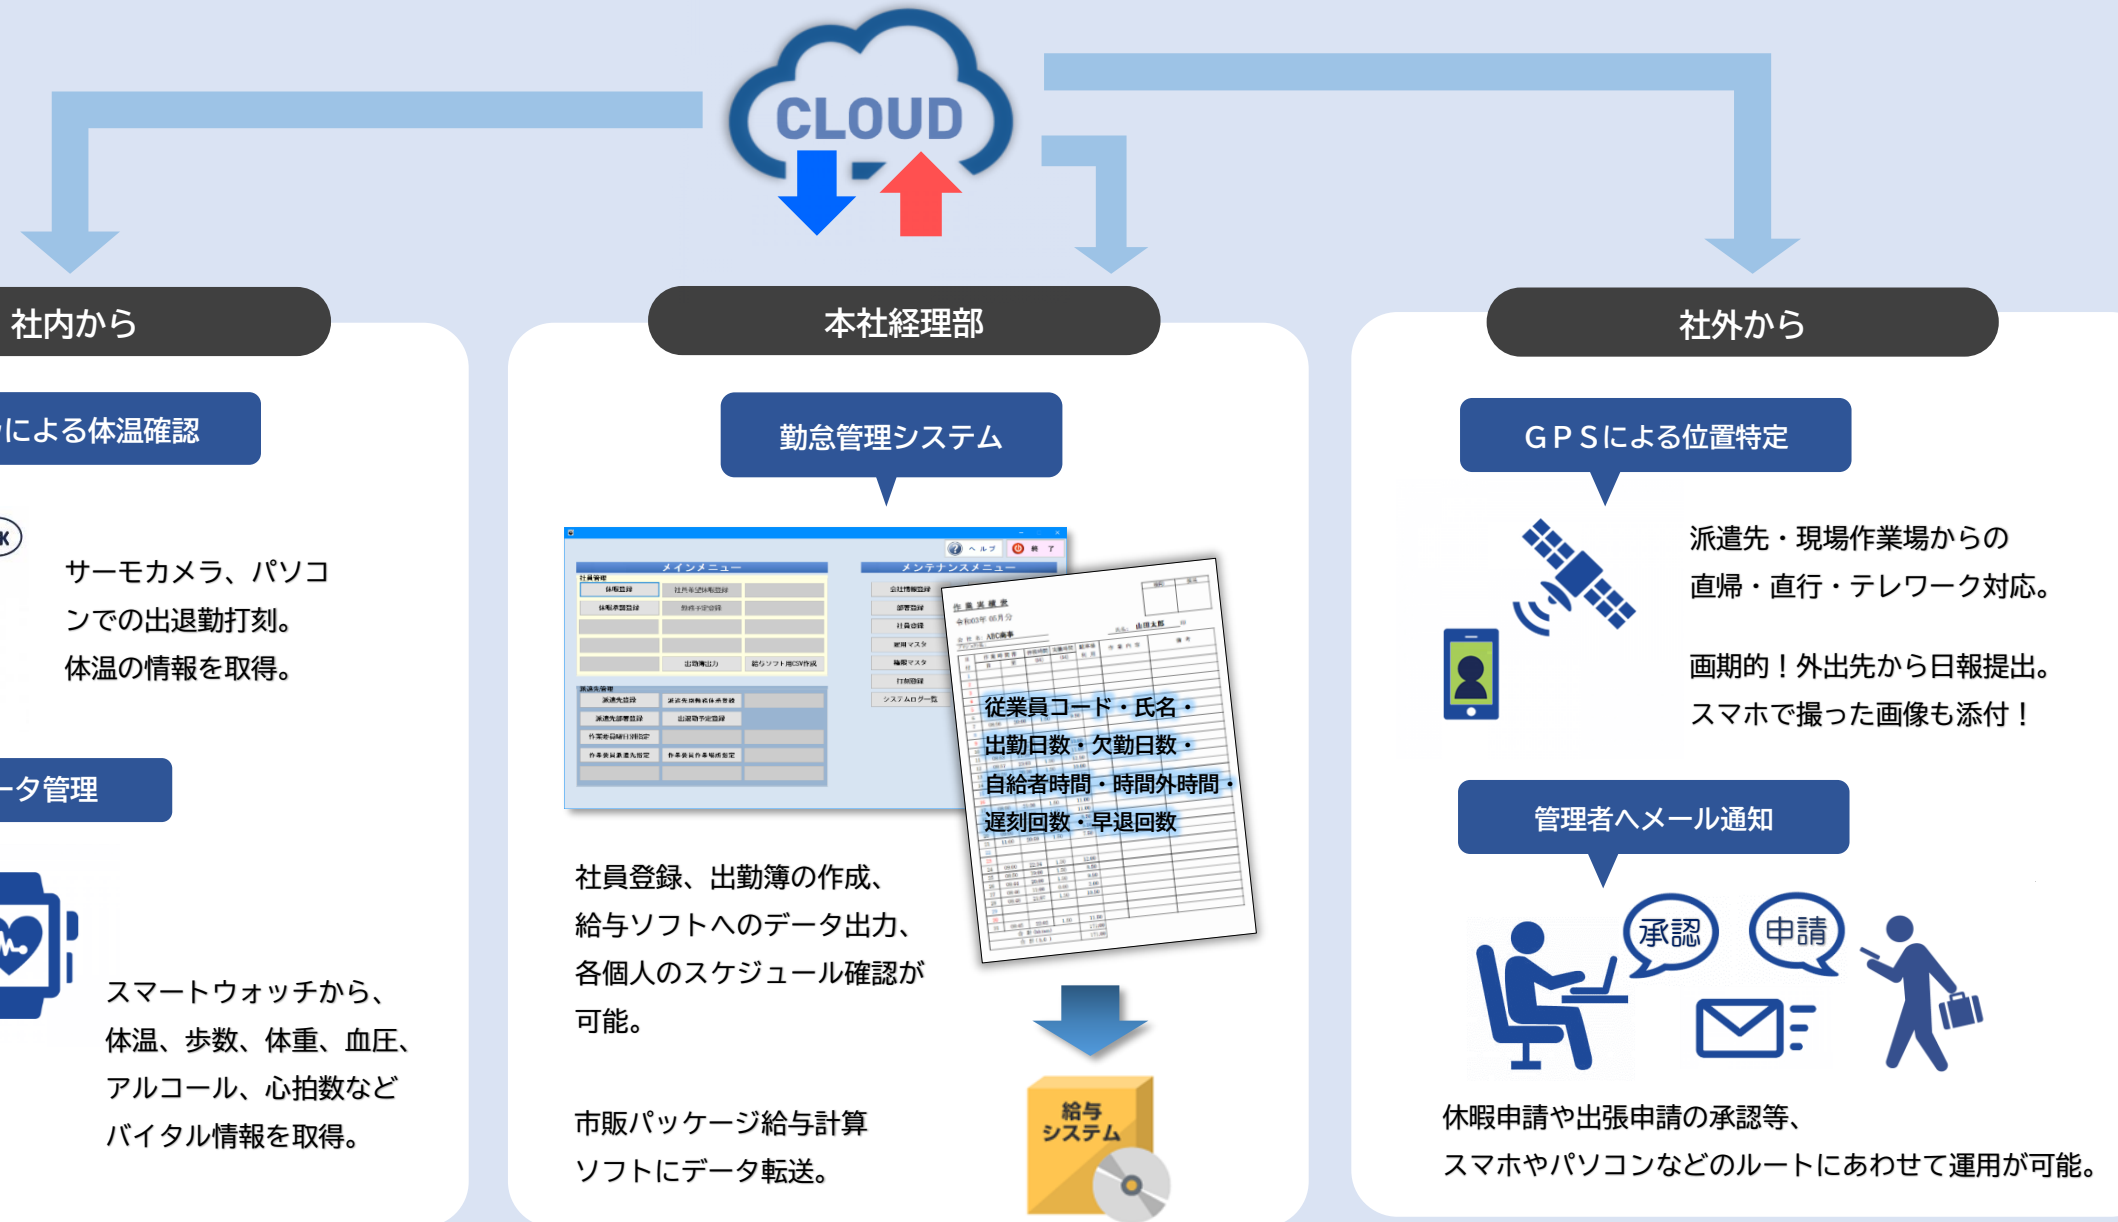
CLOUD

社内から

による体温確認

サーモカメラ、パソコンでの出退勤打刻。
体温の情報を取得。

ータ管理

スマートウォッチから、
体温、歩数、体重、血圧、
アルコール、心拍数など
バイタル情報を取得。

本社経理部

勤怠管理システム

メインメニュー

メンテナンスメニュー

従業員コード・氏名・
出勤日数・欠勤日数・
自給者時間・時間外時間・
遅刻回数・早退回数

社員登録、出勤簿の作成、
給与ソフトへのデータ出力、
各個人のスケジュール確認が
可能。

市販パッケージ給与計算
ソフトにデータ転送。

給与
システム

社外から

ＧＰＳによる位置特定

派遣先・現場作業場からの
直帰・直行・テレワーク対応。

画期的！外出先から日報提出。
スマホで撮った画像も添付！

管理者へメール通知

承認

申請

休暇申請や出張申請の承認等、
スマホやパソコンなどのルートにあわせて運用が可能。